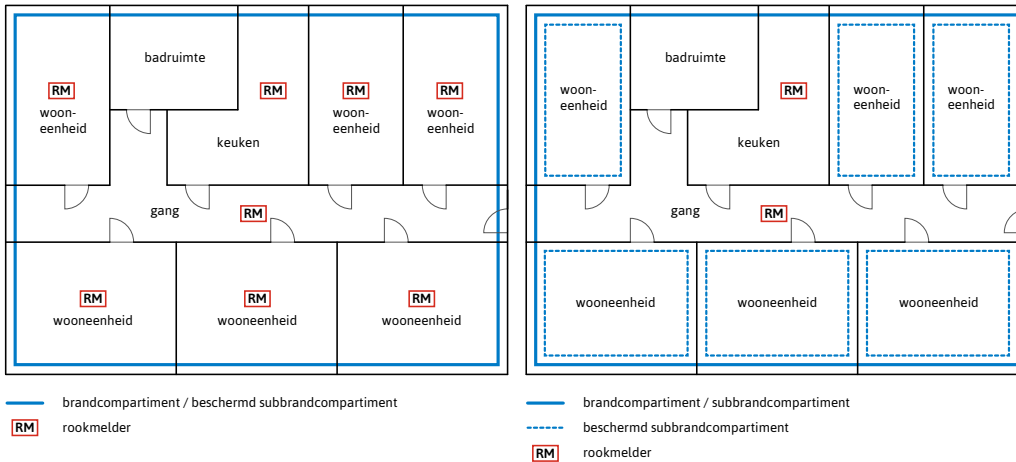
badruimte

RM
woon-
eenheid

RM
keuken

RM
woon-
eenheid

RM
woon-
eenheid

gang

RM

RM
wooneenheid

RM
wooneenheid

RM
wooneenheid

brandcompartiment / beschermd subbrandcompartiment

RM rookmelder

woon-
eenheid

badruimte

RM
keuken

woon-
eenheid

woon-
eenheid

gang

RM

wooneenheid

wooneenheid

wooneenheid

brandcompartiment / subbrandcompartiment

beschermd subbrandcompartiment

RM rookmelder